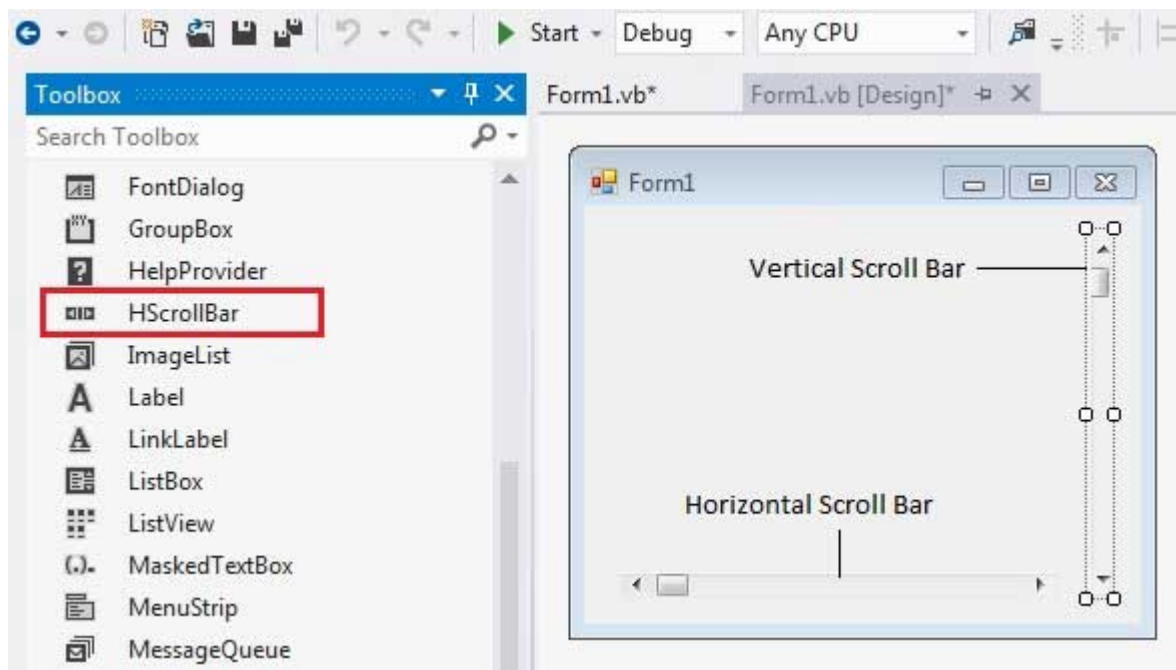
Start Debug Any CPU

Toolbox

Search Toolbox

FontDialog
GroupBox
HelpProvider
HScrollBar
ImageList
Label
LinkLabel
ListBox
ListView
MaskedTextBox
MenuStrip
MessageQueue

Form1.vb*

Form1.vb [Design]*

Form1

Vertical Scroll Bar

Horizontal Scroll Bar